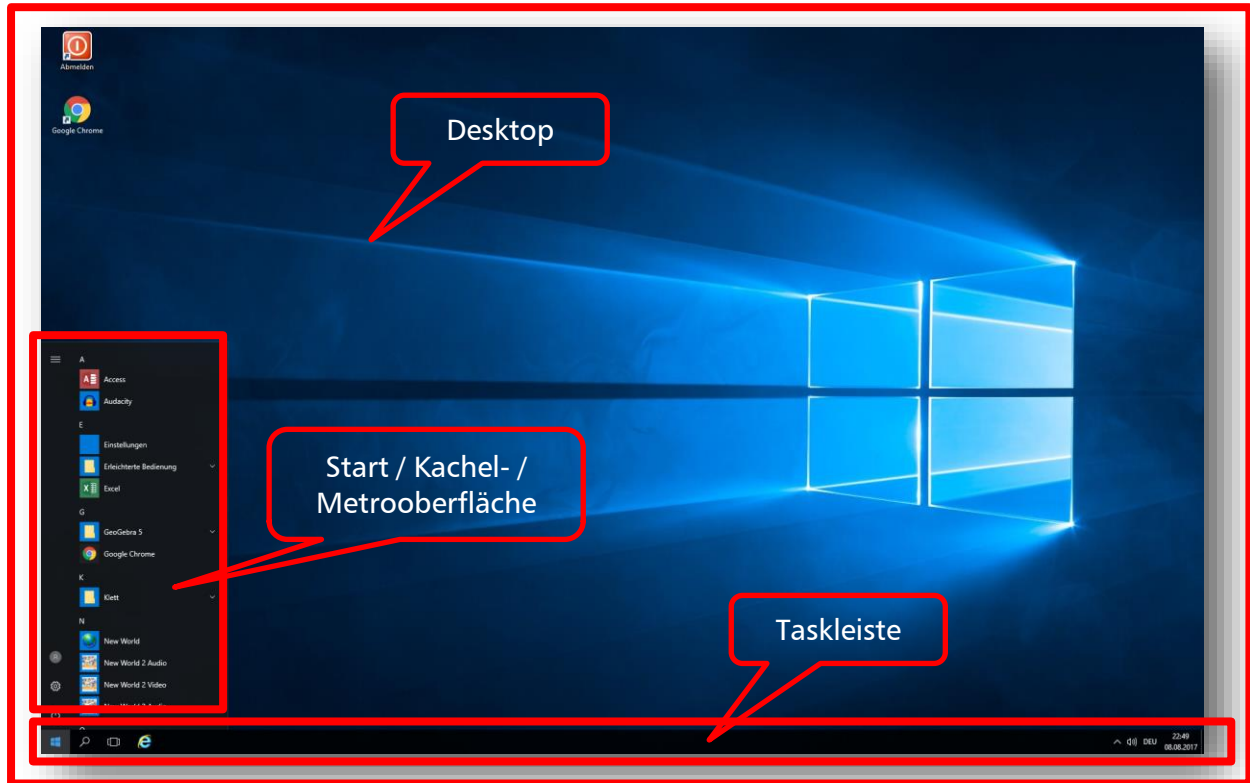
Abmelden

Google Chrome

Desktop

A
Access
Audacity
E
Einstellungen
Erleichterte Bedienung
Excel
G
GeoGebra 5
Google Chrome
K
Klett
N
New World
New World 2 Audio
New World 2 Video

Start / Kachel- / Metrooberfläche

Taskleiste

DEU 22:49 08.08.2017